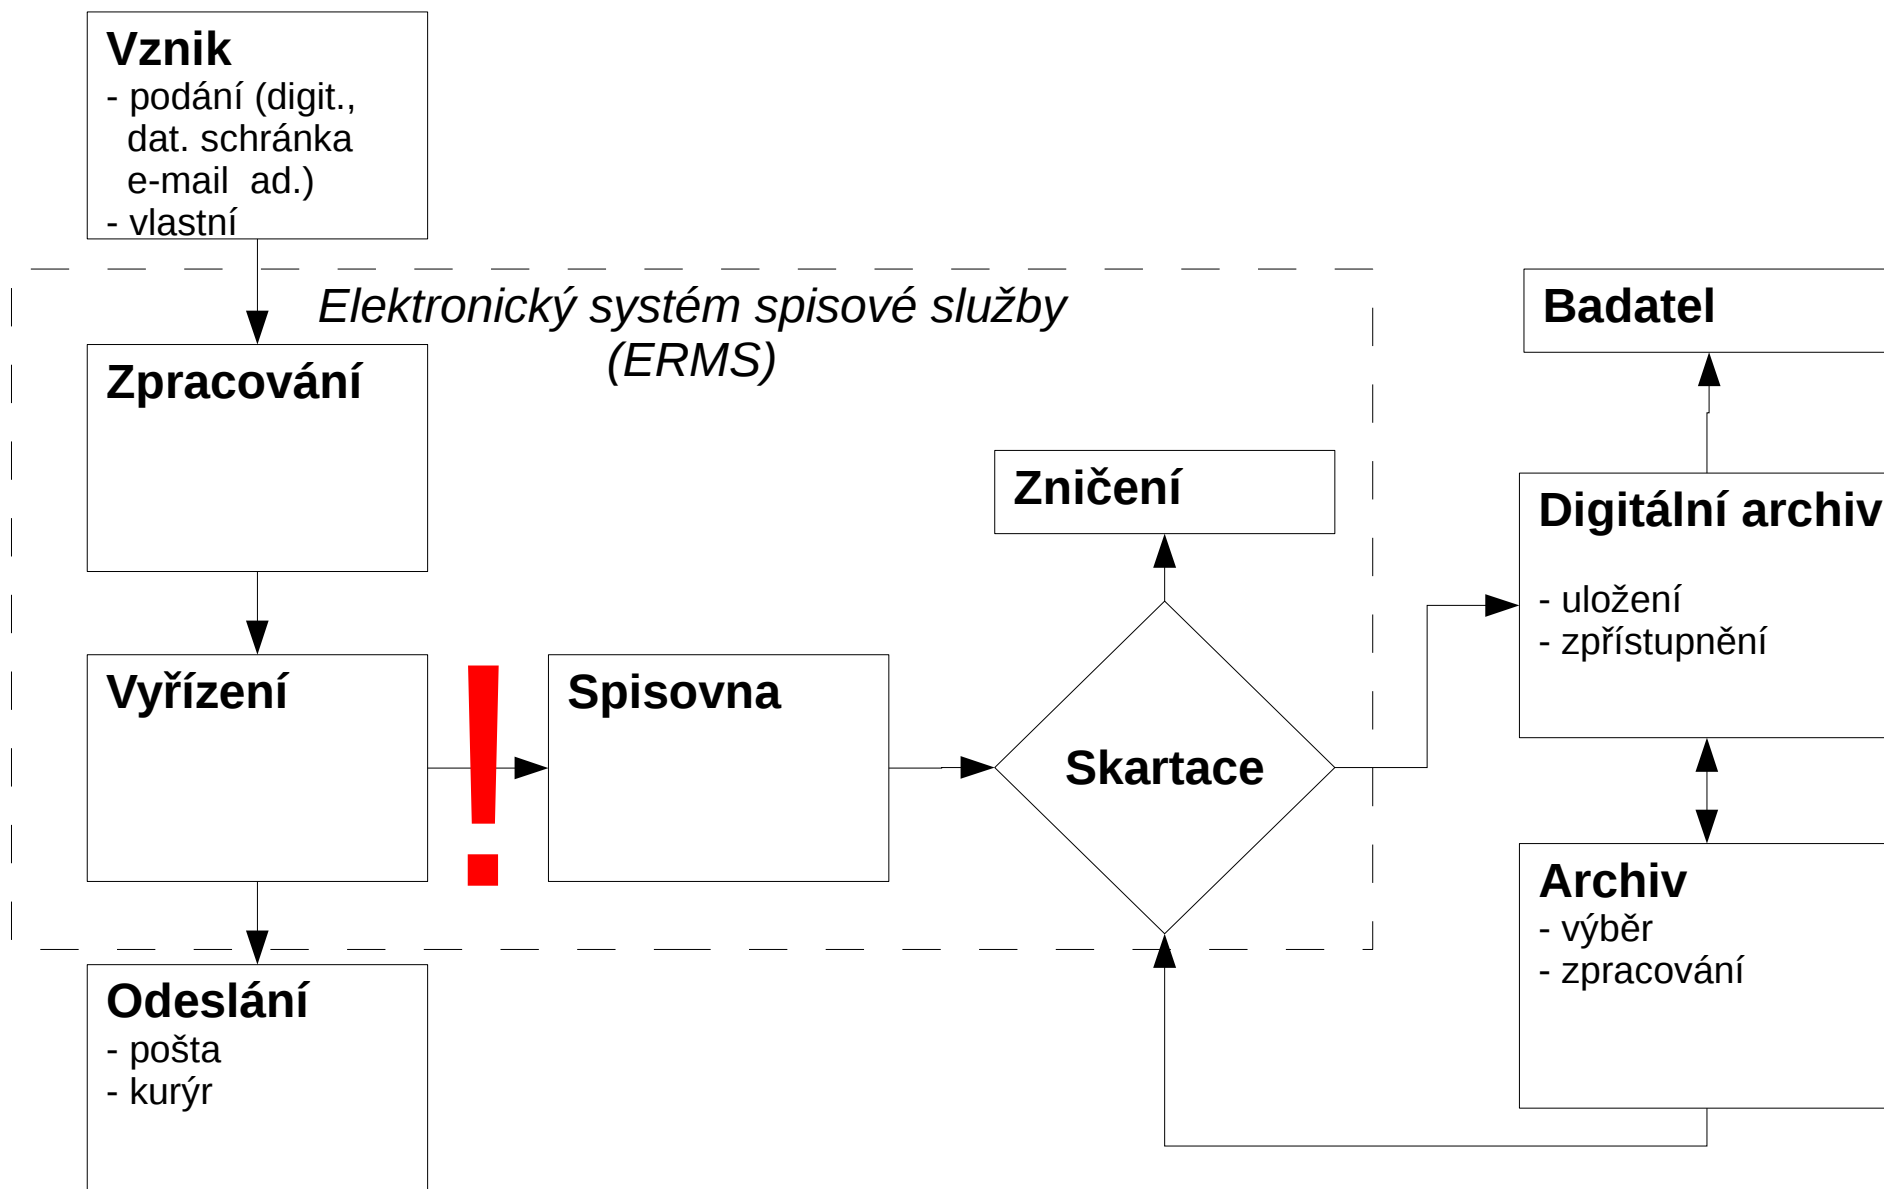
Vznik
- podání (digit., dat. schránka e-mail ad.)
- vlastní

Elektronický systém spisové služby (ERMS)

Zpracování

Vyřízení

!

Spisovna

Zničení

Skartace

Odeslání
- pošta
- kurýr

Badatel

Digitální archiv
- uložení
- zpřístupnění

Archiv
- výběr
- zpracování